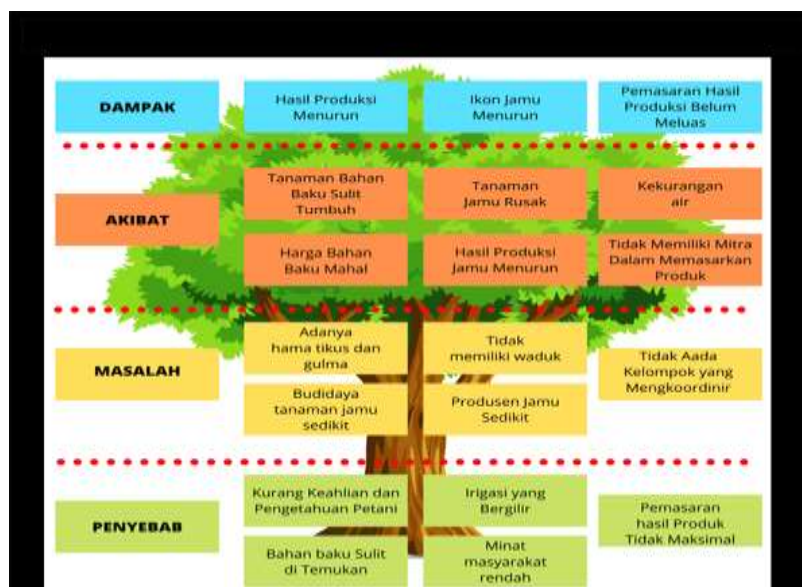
DAMPAK

Hasil Produksi Menurun

Ikon Jamu Menurun

Pemasaran Hasil Produksi Belum Meluas

AKIBAT

Tanaman Bahan Baku Sulit Tumbuh

Tanaman Jamu Rusak

Kekurangan air

Harga Bahan Baku Mahal

Hasil Produksi Jamu Menurun

Tidak Memiliki Mitra Dalam Memasarkan Produk

MASALAH

Adanya hama tikus dan gulma

Tidak memiliki waduk

Tidak Aada Kelompok yang Mengkoordinir

Budidaya tanaman jamu sedikit

Produsen Jamu Sedikit

PENYEBAB

Kurang Keahlian dan Pengetahuan Petani

Irigasi yang Bergilir

Pemasaran hasil Produk Tidak Maksimal

Bahan baku Sulit di Temukan

Minat masyarakat rendah